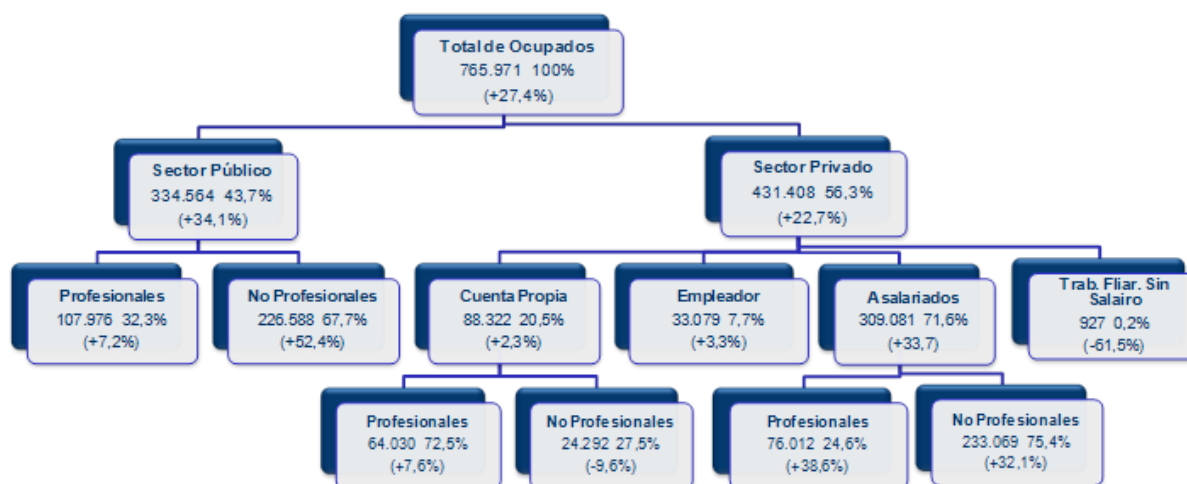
Total de Ocupados
765.971 100%
(+27,4%)

Sector Público
334.564 43,7%
(+34,1%)

Sector Privado
431.408 56,3%
(+22,7%)

Profesionales
107.976 32,3%
(+7,2%)

No Profesionales
226.588 67,7%
(+52,4%)

Cuenta Propia
88.322 20,5%
(+2,3%)

Empleador
33.079 7,7%
(+3,3%)

Asalariados
309.081 71,6%
(+33,7)

Trab. Fliar. Sin Salairo
927 0,2%
(-61,5%)

Profesionales
64.030 72,5%
(+7,6%)

No Profesionales
24.292 27,5%
(-9,6%)

Profesionales
76.012 24,6%
(+38,6%)

No Profesionales
233.069 75,4%
(+32,1%)